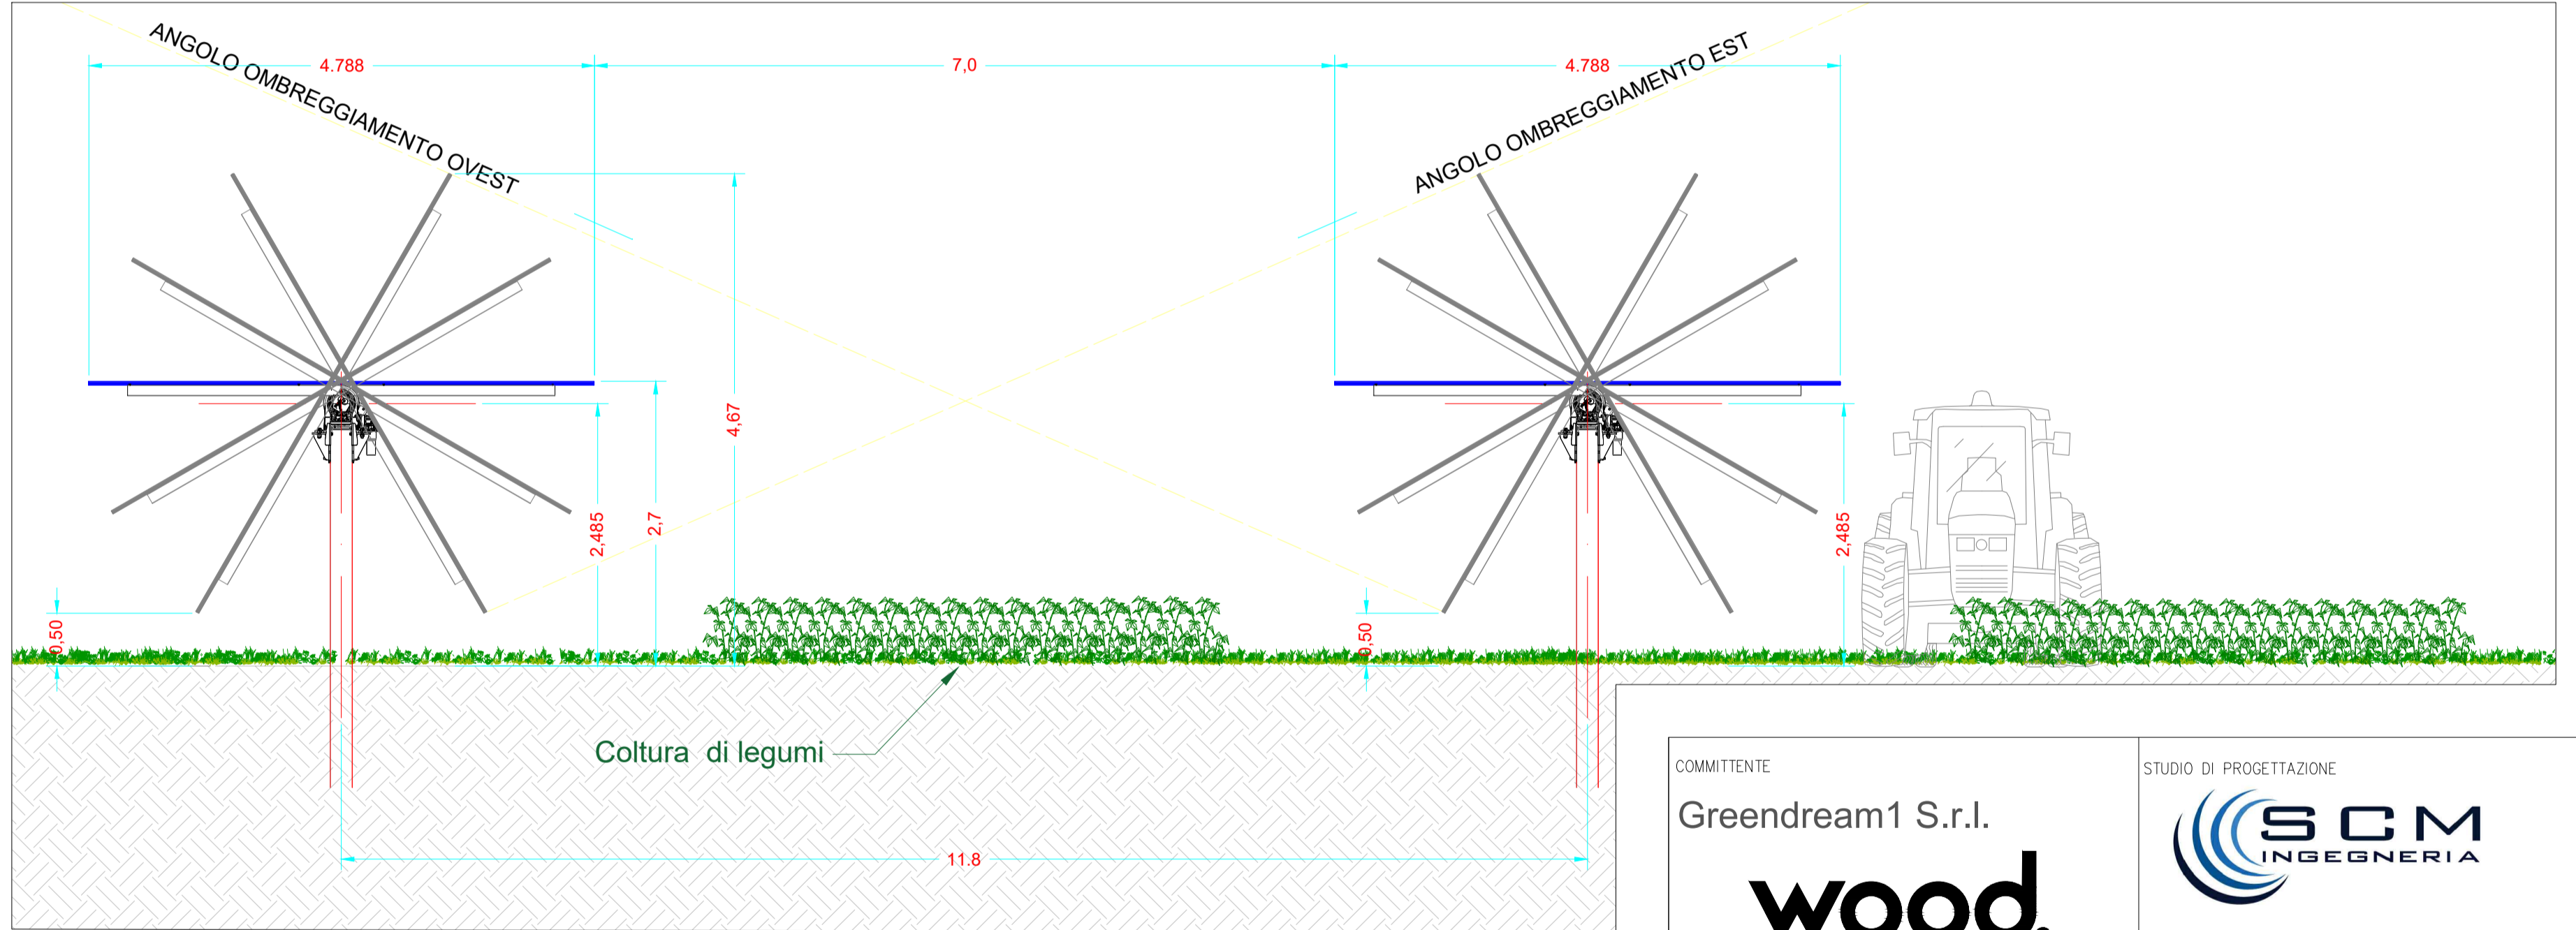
ANGOLO OMBREGGIAMENTO OVEST

4.788

7,0

4.788

ANGOLO OMBREGGIAMENTO EST

4,67

2,485

2,7

0,50

2,485

0,50

Coltura di legumi

11.8

COMMITTENTE

Greendream1 S.r.l.

wood.

STUDIO DI PROGETTAZIONE

SCM
INGEGNERIA